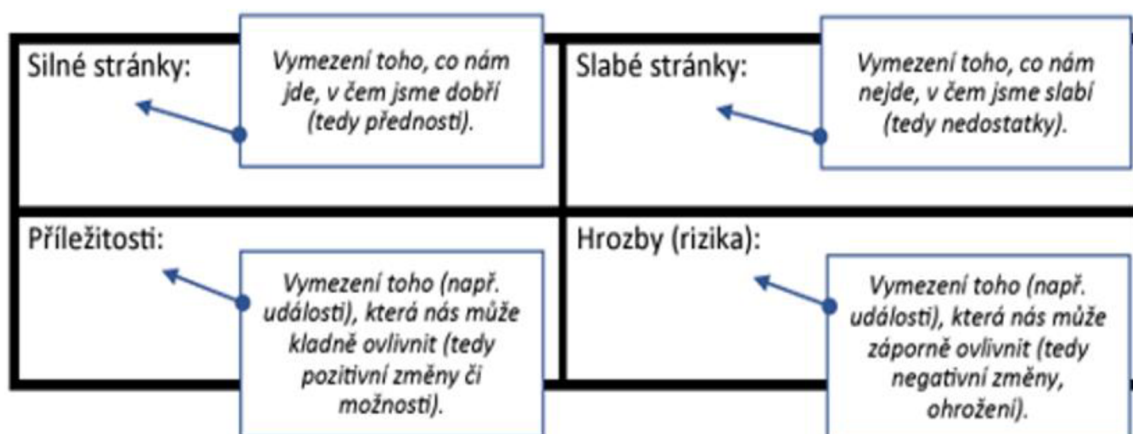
Silné stránky:

Vymezení toho, co nám jde, v čem jsme dobří (tedy přednosti).

Slabé stránky:

Vymezení toho, co nám nejde, v čem jsme slabí (tedy nedostatky).

Příležitosti:

Vymezení toho (např. události), která nás může kladně ovlivnit (tedy pozitivní změny či možnosti).

Hrozby (rizika):

Vymezení toho (např. události), která nás může záporně ovlivnit (tedy negativní změny, ohrožení).